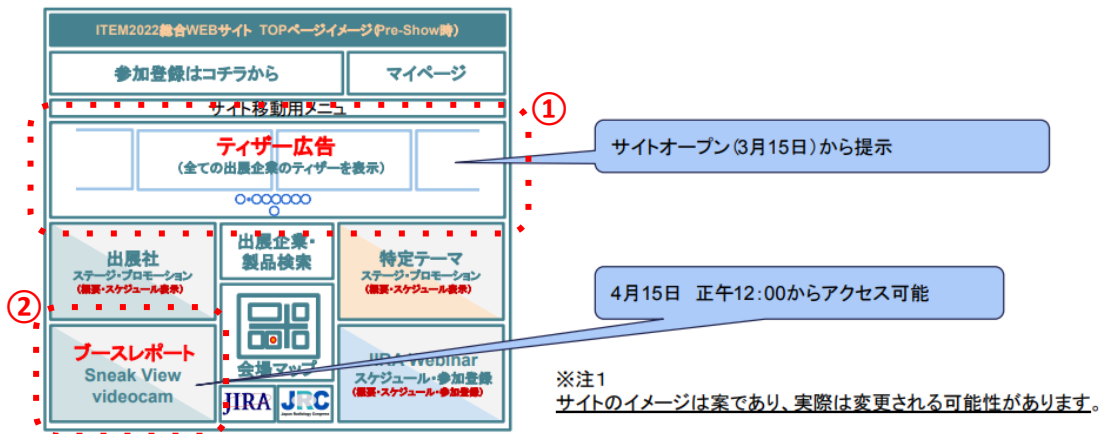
ITEM2022総合WEBサイト TOPページイメージ(Pre-Show時)

参加登録はコチラから

マイページ

サイト移動用メニュー

①

ティザー広告
(全ての出展企業のティザーを表示)

サイトオープン(3月15日)から提示

出展社
ステージ・プロモーション
(概要・スケジュール表示)

出展企業・製品検索

特定テーマ
ステージ・プロモーション
(概要・スケジュール表示)

4月15日 正午12:00からアクセス可能

②

ブースレポート
Sneak View
videocam

会場マップ

JIRA

JRC

JIRA Webinar
スケジュール・参加登録
(概要・スケジュール・参加登録)

※注1
サイトのイメージは案であり、実際は変更される可能性があります。